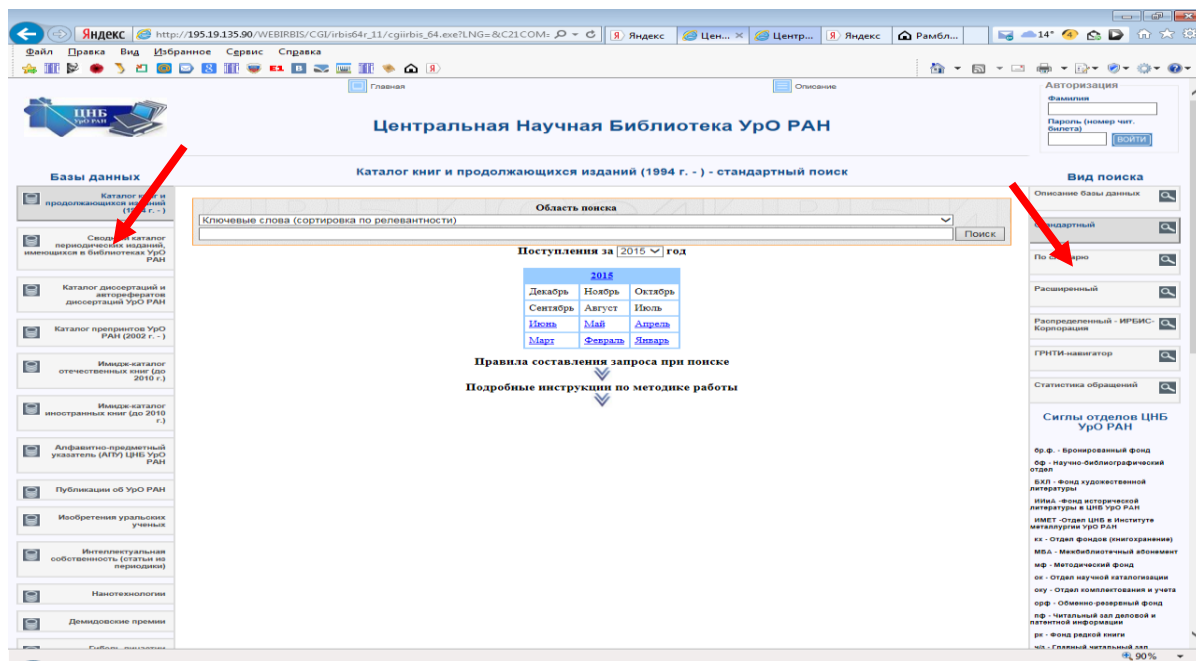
Яндекс http://195.19.135.90/WEBIRBIS/CGI/irbis64r_11/cgiirbis_64.exe?LNG=&C21COM: Яндекс Цен... Центр... Яндекс Рамбл... 14°

Файл Правка Вид Избранное Сервис Справка

Главная Описание

Авторизация
Фамилия
Пароль (номер чит. билета)
ВОЙТИ

ЦНБ УрО РАН

Центральная Научная Библиотека УрО РАН

Базы данных

Каталог книг и продолжающихся изданий (1994 г. - )

Сводный каталог периодических изданий, имеющихся в библиотеках УрО РАН

Каталог диссертаций и авторефератов диссертаций УрО РАН

Каталог препринтов УрО РАН (2002 г. - )

Имидж-каталог отечественных книг (до 2010 г.)

Имидж-каталог иностранных книг (до 2010 г.)

Алфавитно-предметный указатель (АПУ) ЦНБ УрО РАН

Публикации об УрО РАН

Изобретения уральских ученых

Интеллектуальная собственность (статьи из периодики)

Нанотехнологии

Демидовские премии

Гибель династии

Каталог книг и продолжающихся изданий (1994 г. - ) - стандартный поиск

Область поиска
Ключевые слова (сортировка по релевантности)
Поиск

Поступления за 2015 год

| 2015 | | |
|---|---|---|
| Декабрь | Ноябрь | Октябрь |
| Сентябрь | Август | Июль |
| Июнь | Май | Апрель |
| Март | Февраль | Январь |

Правила составления запроса при поиске

Подробные инструкции по методике работы

Вид поиска

Описание базы данных

Стандартный

По словарю

Расширенный

Распределенный - ИРБИС-Корпорация

ГРНТИ-навигатор

Статистика обращений

Сиглы отделов ЦНБ УрО РАН

бр.ф. - Бронированный фонд
оф - Научно-библиографический отдел
БХЛ - Фонд художественной литературы
ИИиА -Фонд исторической литературы в ЦНБ УрО РАН
ИМЕТ -Отдел ЦНБ в Институте металлургии УрО РАН
кх - Отдел фондов (книгохранение)
МБА - Межбиблиотечный абонемент
мф - Методический фонд
ок - Отдел научной каталогизации
оку - Отдел комплектования и учета
орф - Обменно-резервный фонд
пф - Читальный зал деловой и патентной информации
рк - Фонд редкой книги
чз - Главный читальный зал

90%